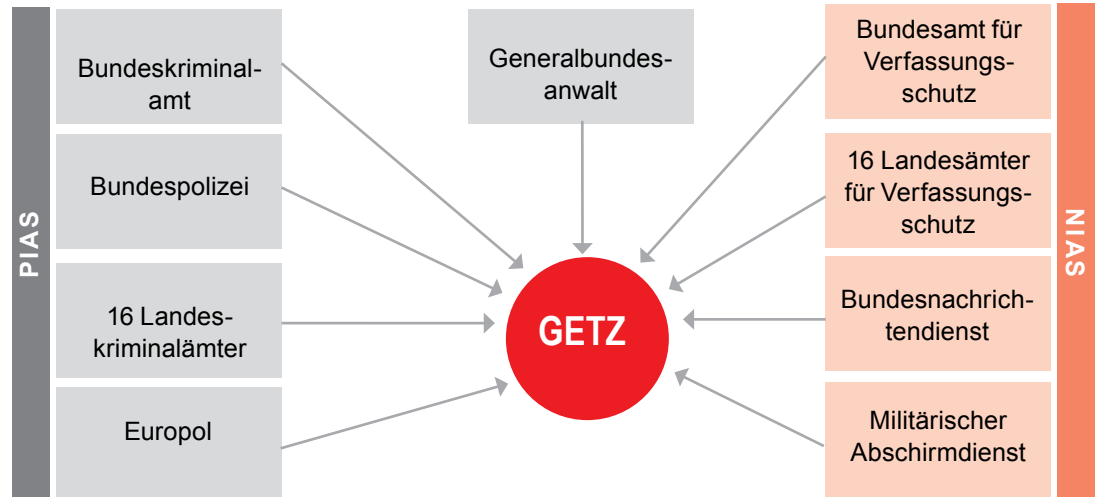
PIAS

Bundeskriminalamt

Bundespolizei

16 Landeskriminalämter

Europol

Generalbundesanwalt

GETZ

Bundesamt für Verfassungsschutz

16 Landesämter für Verfassungsschutz

Bundesnachrichtendienst

Militärischer Abschirmdienst

NIAS